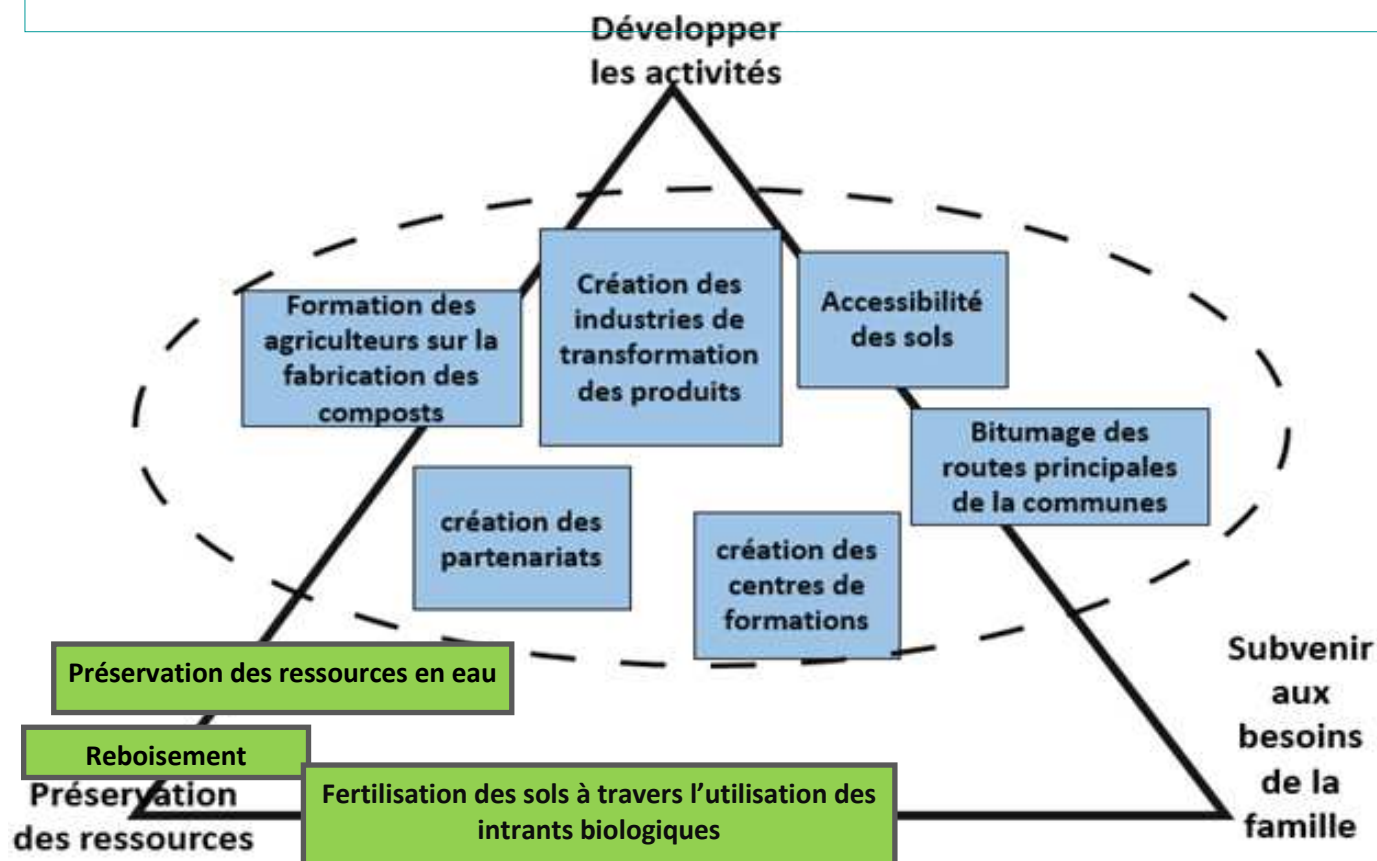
Développer les activités

Formation des agriculteurs sur la fabrication des composts

Création des industries de transformation des produits

Accessibilité des sols

Bitumage des routes principales de la communes

création des partenariats

création des centres de formations

Préservation des ressources en eau

Reboisement

Fertilisation des sols à travers l'utilisation des intrants biologiques

Préservation des ressources

Subvenir aux besoins de la famille